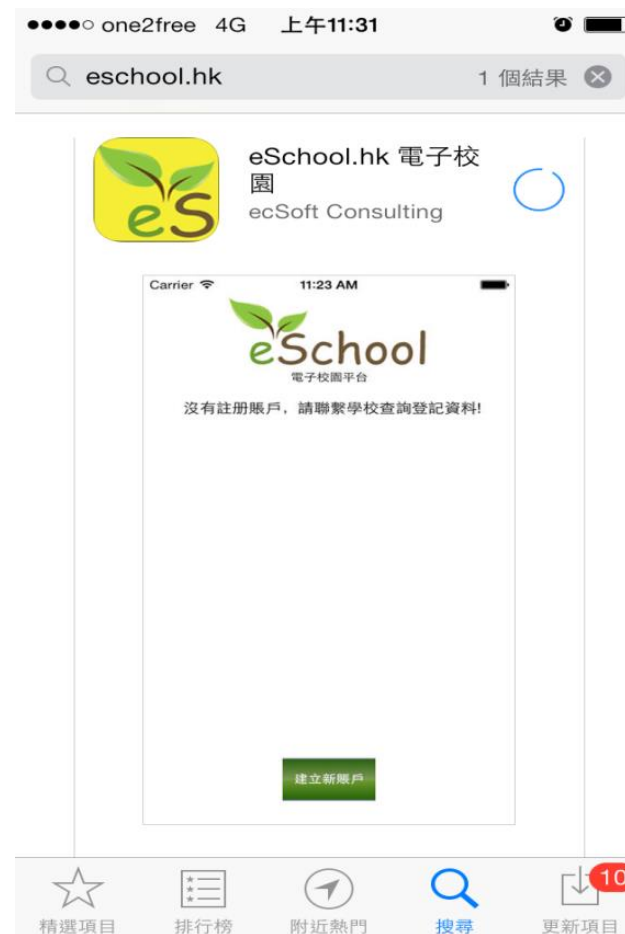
●●●●○ one2free 4G 上午11:31

eschool.hk 1 個結果

eSchool.hk 電子校園
ecSoft Consulting

eS

Carrier 11:23 AM

eSchool
電子校園平台

沒有註冊賬戶，請聯繫學校查詢登記資料!

建立新賬戶

精選項目 排行榜 附近熱門 搜尋 更新項目 10